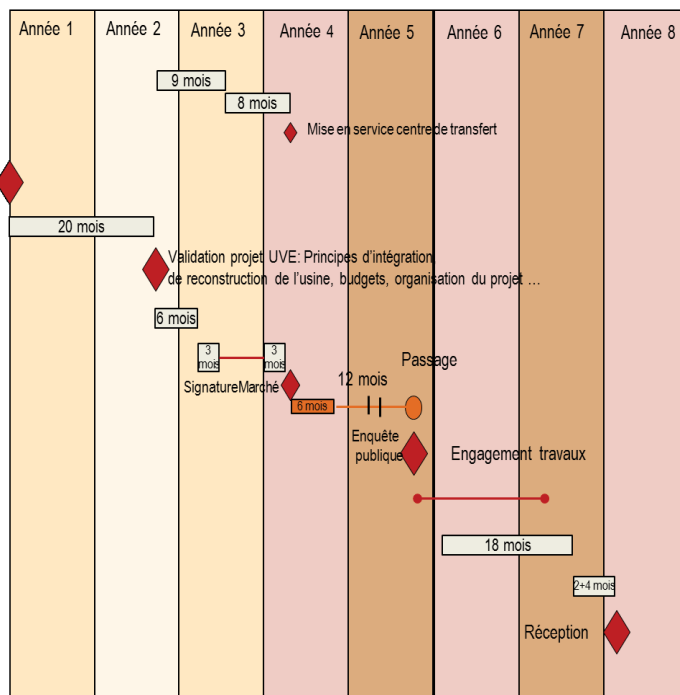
Année 1 Année 2 Année 3 Année 4 Année 5 Année 6 Année 7 Année 8

9 mois

8 mois

Mise en service centre de transfert

20 mois

Validation projet UVE: Principes d'intégration, de reconstruction de l'usine, budgets, organisation du projet …

6 mois

3 mois

3 mois

SignatureMarché

6 mois

12 mois

Passage

Enquête publique

Engagement travaux

18 mois

2+4 mois

Réception